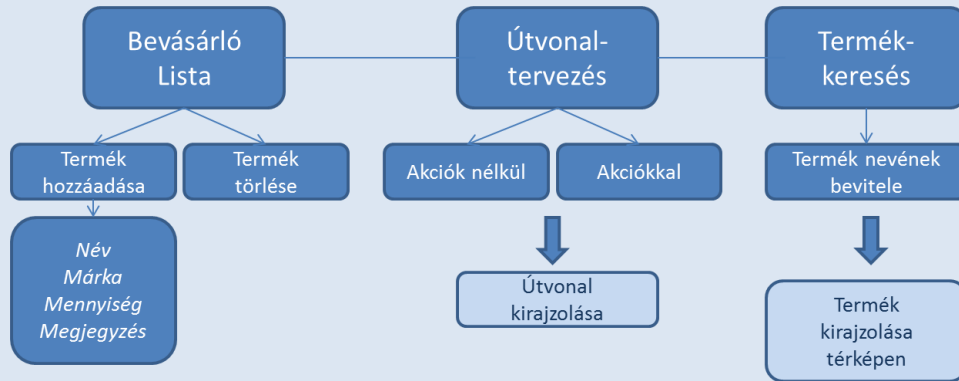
Bevásárló Lista

Útvonaltervezés

Termékkeresés

Termék hozzáadása

Termék törlése

Akciók nélkül

Akciókkal

Termék nevének bevitele

Név
Márka
Mennyiség
Megjegyzés

Útvonal kirajzolása

Termék kirajzolása térképen